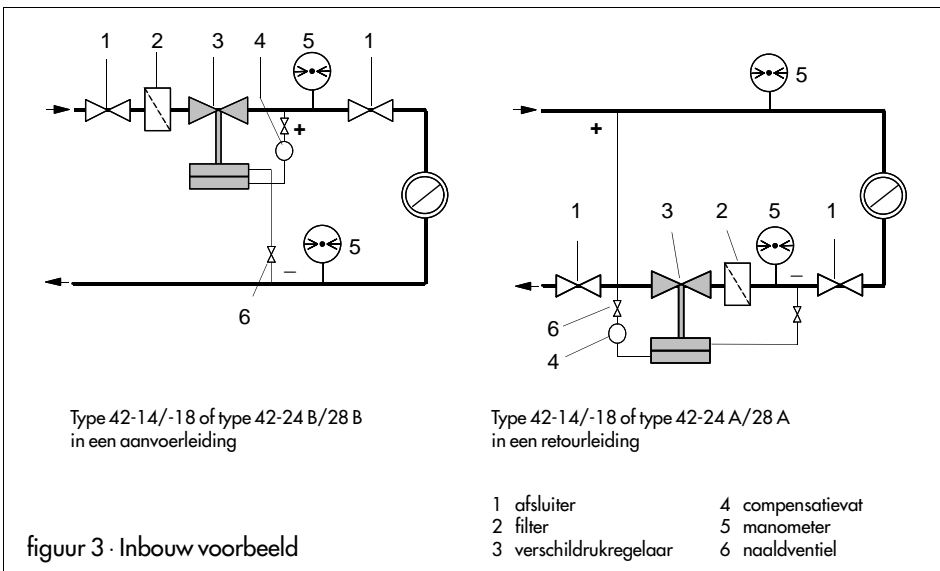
1 2 3 4 5 1

+

5

–

6

5

+

1 3 2 5 1

–

6

4

Type 42-14/-18 of type 42-24 B/28 B
in een aanvoerleiding

Type 42-14/-18 of type 42-24 A/28 A
in een retourleiding

1 afsluiter
2 filter
3 verschildrukregelaar

4 compensatievat
5 manometer
6 naaldventiel

figuur 3 · Inbouw voorbeeld